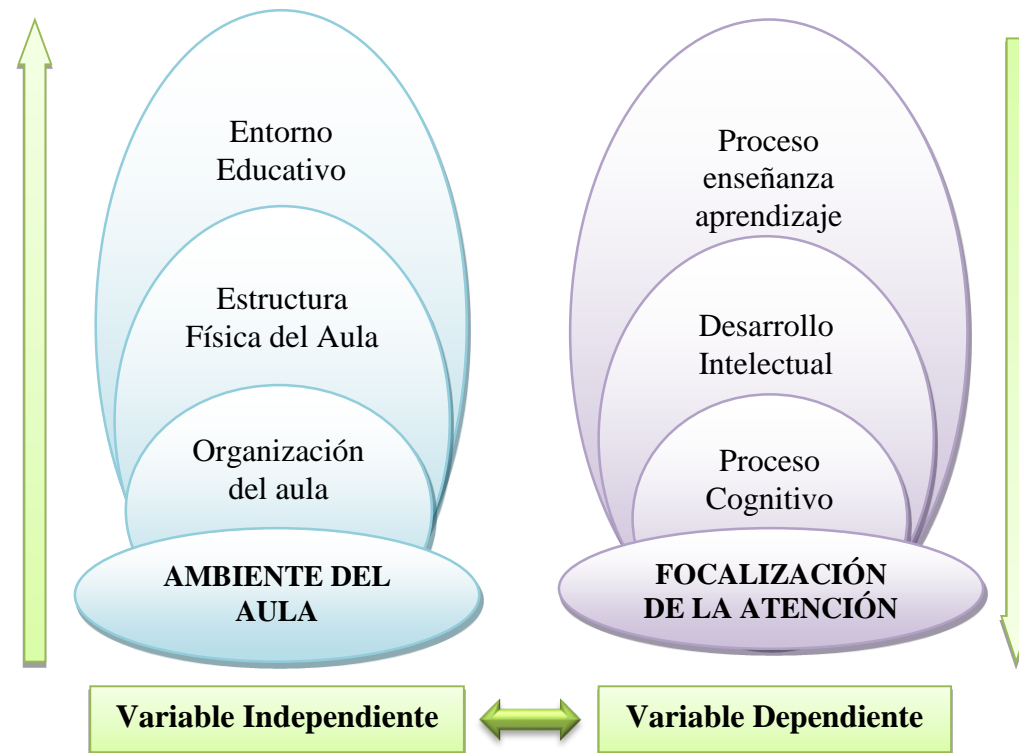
Entorno Educativo

Estructura Física del Aula

Organización del aula

AMBIENTE DEL AULA

Proceso enseñanza aprendizaje

Desarrollo Intelectual

Proceso Cognitivo

FOCALIZACIÓN DE LA ATENCIÓN

Variable Independiente

Variable Dependiente